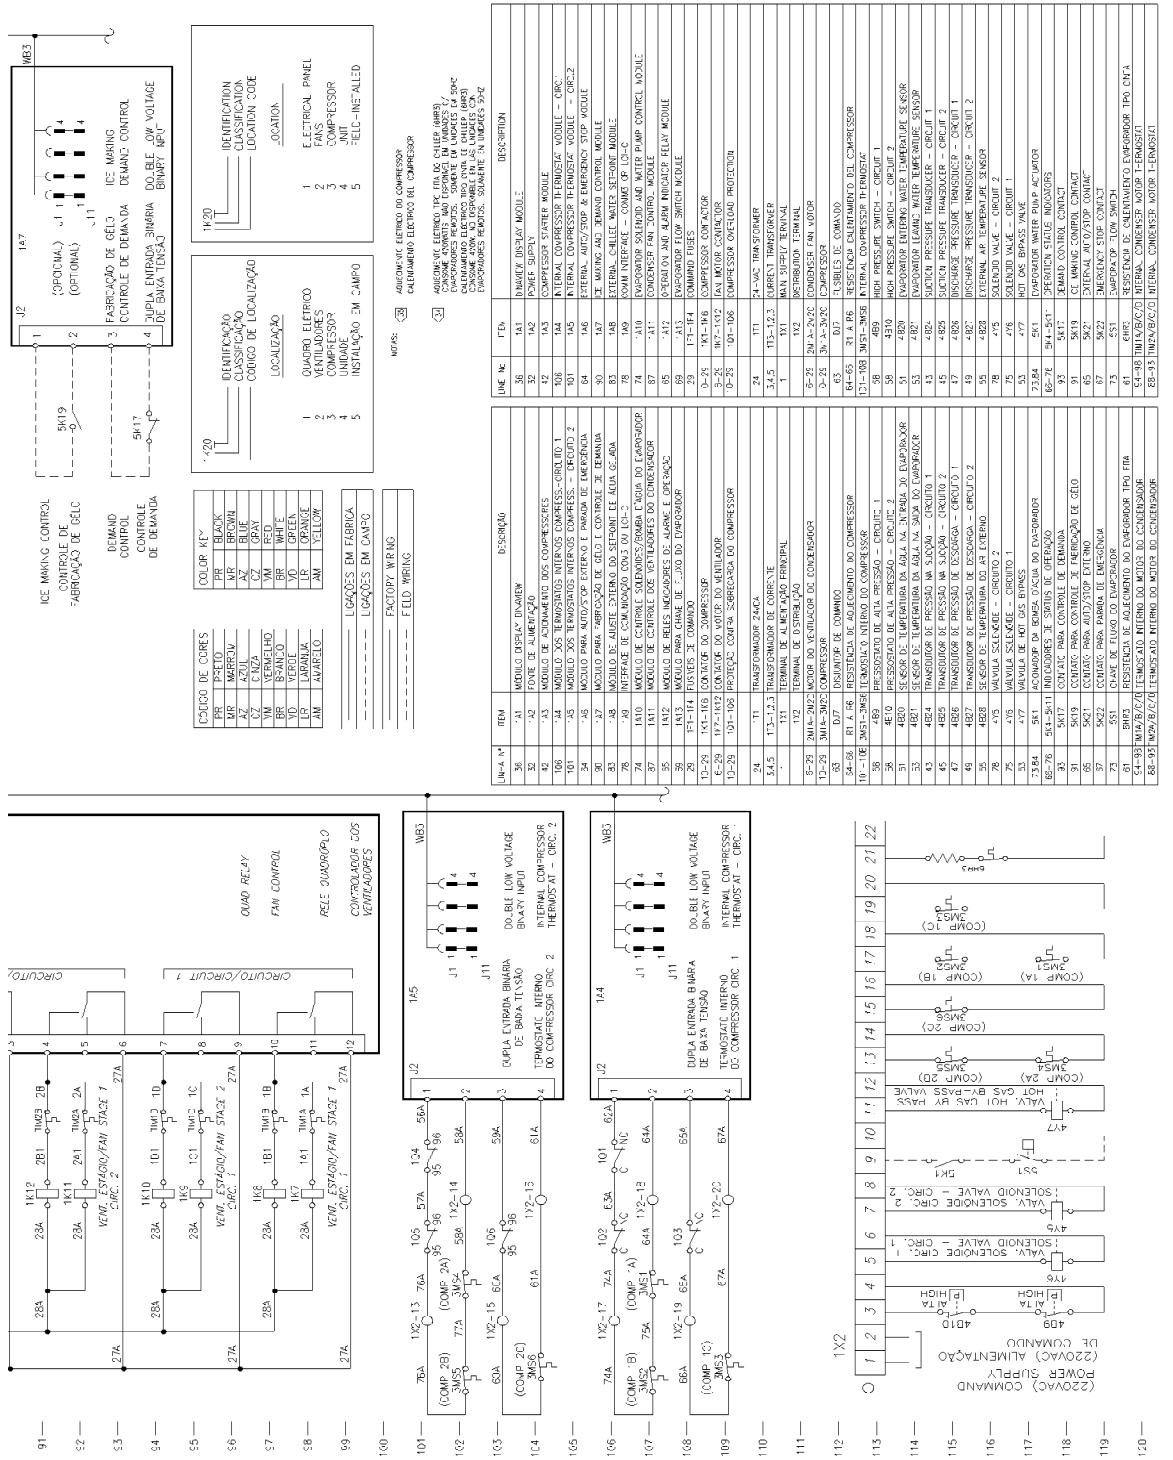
91
92
93
94
95
96
97
98
99
100
101
102
103
104
105
106
107
108
109
110
111
112
113
114
115
116
117
118
119
120

1X2

(220VAC) COMMAND POWER SUPPLY
(220VAC) ALIMENTAÇÃO DE COMANDO

4B10 ALTA HIGH
4B9 ALTA HIGH

1Y6 VALV. SOLENOIDE CIRC. 1 SOLENOID VALVE - CIRC. 1
4Y6 VALV. SOLENOIDE CIRC. 2 SOLENOID VALVE - CIRC. 2
5K1
5S1
4Y7 VALV. HOT GAS BY PASS HOT GAS BY-PASS VALVE
(COMP 2A) 3MS4
(COMP 2B) 3MS5
(COMP 2C) 3MS6
(COMP 1A) 3MS1
(COMP 1B) 3MS2
(COMP 1C) 3MS3
6HR3

| 1 | 2 | 3 | 4 | 5 | 6 | 7 | 8 | 9 | 10 | 11 | 12 | 13 | 14 | 15 | 16 | 17 | 18 | 19 | 20 | 21 | 22 |

28A 1K12 2B1 1M23 2B 28A 1K11 2A1 1M2A 2A VENT. ESTÁGIO/FAN STAGE 1 CIRC. 2
28A 1K10 1D1 1M1D 1D 28A 1K9 1C1 1M1C 1C VENT. ESTÁGIO/FAN STAGE 2 CIRC. 1
28A 1K8 1B1 1M1B 1B 28A 1K7 1A1 1M1A 1A VENT. ESTÁGIO/FAN STAGE 1 CIRC. 1
27A

3 4 5 6 7 8 9 10 11 12
CIRCUITO/CIRCUIT 1
CIRCUITO/
QUAD RELAY
FAN CONTROL
RELÉ QUADRÚPLO
CONTROLADOR DOS VENTILADORES

76A 1X2-13 (COMP 2B) 3MS5 77A 76A 105 57A 95 96 (COMP 2A) 3MS4 58A 1X2-14 56A 104 95 96 58A
60A 1X2-15 (COMP 2C) 3MS6 6CA 106 95 96 61A 1X2-15 59A 61A
74A 1X2-17 (COMP 1B) 3MS2 75A 7CA 102 C NC 63A (COMP 1A) 3MS1 64A 1X2-18 62A 101 C NC 64A
66A 1X2-19 (COMP 1C) 3MS3 65A 103 C NC 67A 1X2-22 65A 67A

J2 1A5 WB3
1 2 3 4
DUPLA ENTRADA BINÁRIA DE BAIXA TENSÃO
TERMOSTATO INTERNO DO COMPRESSOR CIRC. 2
J1 J11
DOUBLE LOW VOLTAGE BINARY INPUT
INTERNAL COMPRESSOR THERMOSTAT - CIRC. 2

J2 1A4 WB3
1 2 3 4
DUPLA ENTRADA BINÁRIA DE BAIXA TENSÃO
TERMOSTATO INTERNO DO COMPRESSOR CIRC. 1
J1 J11
DOUBLE LOW VOLTAGE BINARY INPUT
INTERNAL COMPRESSOR THERMOSTAT - CIRC. 1

ICE MAKING CONTROL
CONTROLE DE FABRICAÇÃO DE GELO
DEMAND CONTROL
CONTROLE DE DEMANDA
5K19
5K17
J2 1A7 WB3
1 2 3 4
(OPCIONAL) (OPTIONAL) J1 J11
FABRICAÇÃO DE GELO
CONTROLE DE DEMANDA
ICE MAKING
DEMAND CONTROL
DUPLA ENTRADA BINÁRIA DE BAIXA TENSÃO
DOUBLE LOW VOLTAGE BINARY INPUT

| CÓDIGO DE CORES | |
|---|---|
| PR | PRETO |
| MR | MARROM |
| AZ | AZUL |
| CZ | CINZA |
| VM | VERMELHO |
| BR | BRANCO |
| VD | VERDE |
| LR | LARANJA |
| AM | AMARELO |

| COLOR KEY | |
|---|---|
| PR | BLACK |
| MR | BROWN |
| AZ | BLUE |
| CZ | GRAY |
| VM | RED |
| BR | WHITE |
| VD | GREEN |
| LR | ORANGE |
| AM | YELLOW |

LIGAÇÕES EM FÁBRICA
LIGAÇÕES EM CAMPO
FACTORY WIRING
FIELD WIRING

1K20
IDENTIFICAÇÃO
CLASSIFICAÇÃO
CÓDIGO DE LOCALIZAÇÃO
LOCALIZAÇÃO
1 QUADRO ELÉTRICO
2 VENTILADORES
3 COMPRESSOR
4 UNIDADE
5 INSTALAÇÃO EM CAMPO

1K20
IDENTIFICATION
CLASSIFICATION
LOCATION CODE
LOCATION
1 ELECTRICAL PANEL
2 FANS
3 COMPRESSOR
4 UNIT
5 FIELD-INSTALLED

NOTAS: 28 ADICIONAIS ELÉTRICO DO COMPRESSOR
CALENTAMIENTO ELÉCTRICO DEL COMPRESSOR
34 AQUECIMENTO ELÉTRICO TIPO FITA DO CHILLER (6HR3)
CONSUME CORRENTE. NÃO DISPONÍVEL EM UNIDADES C/ EVAPORADORES REMOTOS. SOMENTE EM UNIDADES DE 50HZ
CALENTAMIENTO ELÉCTRICO TIPO CINTA EL CHILLER (6HR3)
CONSUME CORRIENTE. NO DISPONIBLE EN LAS UNIDADES CON EVAPORADORES REMOTOS. SOLAMENTE EN UNIDADES 50HZ

| LINHA Nº | ITEM | DESCRIÇÃO |
|---|---|---|
| 36 | 1A1 | MÓDULO DISPLAY EDVIEW |
| 32 | 1A2 | FONTE DE ALIMENTAÇÃO |
| 42 | 1A3 | MÓDULO DE ACIONAMENTO DOS COMPRESSORES |
| 106 | 1A4 | MÓDULO DOS TERMOSTATOS INTERNOS COMPRESS.-CIRCUITO 1 |
| 101 | 1A5 | MÓDULO DOS TERMOSTATOS INTERNOS COMPRESS. - CIRCUITO 2 |
| 64 | 1A6 | MÓDULO PARA AUTO/STOP EXTERNO E PARADA DE EMERGÊNCIA |
| 90 | 1A7 | MÓDULO PARA FABRICAÇÃO DE GELO E CONTROLE DE DEMANDA |
| 83 | 1A8 | MÓDULO DE AJUSTE EXTERNO DO SETPOINT DE ÁGUA GELADA |
| 78 | 1A9 | INTERFACE DE COMUNICAÇÃO COM3 OU LCI-C |
| 87 | 1A10 | MÓDULO DE CONTROLE SOLENOIDES/BOMBA D'ÁGUA DO EVAPORADOR |
| 87 | 1A11 | MÓDULO DE CONTROLE DOS VENTILADORES DO CONDENSADOR |
| 65 | 1A12 | MÓDULO DE RELÉS INDICADORES DE ALARME E OPERAÇÃO |
| 69 | 1A13 | MÓDULO PARA CHAVE DE FLUXO DO EVAPORADOR |
| 29 | 1F1-1F4 | FUSÍVEIS DE COMANDO |
| 0-29 | 1K1-1K6 | CONTATOR DO COMPRESSOR |
| 6-29 | 1K7-1K12 | CONTATOR DO MOTOR DO VENTILADOR |
| 0-29 | 1O1-1O6 | PROTEÇÃO CONTRA SOBRECARGA DO COMPRESSOR |
| 24 | 1T1 | TRANSFORMADOR 24VCA |
| 3,4,5 | 1T3-1,2,3 | TRANSFORMADOR DE CORRENTE |
| 1 | 1X1 | TERMINAL DE ALIMENTAÇÃO PRINCIPAL |
| | 1X2 | TERMINAL DE DISTRIBUIÇÃO |
| 6-29 | 2M1A-2M2C | MOTOR DO VENTILADOR DO CONDENSADOR |
| 0-29 | 3M1A-3M2C | COMPRESSOR |
| 63 | DJ7 | DISJUNTOR DE COMANDO |
| 64-65 | R1 A R6 | RESISTÊNCIA DE AQUECIMENTO DO COMPRESSOR |
| 10-108 | 3MS1-3MS6 | TERMOSTATO INTERNO DO COMPRESSOR |
| 58 | 4B9 | PRESSOSTATO DE ALTA PRESSÃO - CIRCUITO 1 |
| 58 | 4B10 | PRESSOSTATO DE ALTA PRESSÃO - CIRCUITO 2 |
| 50 | 4B20 | SENSOR DE TEMPERATURA DA ÁGUA NA ENTRADA DO EVAPORADOR |
| 53 | 4B21 | SENSOR DE TEMPERATURA DA ÁGUA NA SAÍDA DO EVAPORADOR |
| 43 | 4B24 | TRANSDUTOR DE PRESSÃO NA SUCÇÃO - CIRCUITO 1 |
| 45 | 4B25 | TRANSDUTOR DE PRESSÃO NA SUCÇÃO - CIRCUITO 2 |
| 47 | 4B26 | TRANSDUTOR DE PRESSÃO DE DESCARGA - CIRCUITO 1 |
| 49 | 4B27 | TRANSDUTOR DE PRESSÃO DE DESCARGA - CIRCUITO 2 |
| 55 | 4B28 | SENSOR DE TEMPERATURA DO AR EXTERNO |
| 78 | 4Y5 | VÁLVULA SOLENOIDE - CIRCUITO 2 |
| 75 | 4Y6 | VÁLVULA SOLENOIDE - CIRCUITO 1 |
| 74 | 4Y7 | VÁLVULA DE HOT GAS BY PASS |
| 73,84 | 5K1 | ACIONADOR DA BOMBA D'ÁGUA DO EVAPORADOR |
| 66-76 | 5K4-5K11 | INDICADORES DE STATUS DE OPERAÇÃO |
| 93 | 5K17 | CONTATO PARA CONTROLE DE DEMANDA |
| 91 | 5K19 | CONTATO PARA CONTROLE DE FABRICAÇÃO DE GELO |
| 65 | 5K21 | CONTATO PARA AUTO/STOP EXTERNO |
| 66 | 5K22 | CONTATO PARA PARADA DE EMERGÊNCIA |
| 73 | 5S1 | CHAVE DE FLUXO DO EVAPORADOR |
| 61 | 6HR3 | RESISTÊNCIA DE AQUECIMENTO DO EVAPORADOR TIPO FITA |
| 64-93 | 1M1A/B/C/D | TERMOSTATO INTERNO DO MOTOR DO CONDENSADOR |
| 88-93 | 1M2A/B/C/D | TERMOSTATO INTERNO DO MOTOR DO CONDENSADOR |

| LINE No | ITEM | DESCRIPTION |
|---|---|---|
| 36 | 1A1 | DYNAVIEW DISPLAY MODULE |
| 32 | 1A2 | POWER SUPPLY |
| 42 | 1A3 | COMPRESSOR STARTER MODULE |
| 106 | 1A4 | INTERNAL COMPRESSOR THERMOSTAT MODULE - CIRC. 1 |
| 101 | 1A5 | INTERNAL COMPRESSOR THERMOSTAT MODULE - CIRC. 2 |
| 64 | 1A6 | EXTERNAL AUTO/STOP & EMERGENCY STOP MODULE |
| 90 | 1A7 | ICE MAKING AND DEMAND CONTROL MODULE |
| 83 | 1A8 | EXTERNAL CHILLED WATER SETPOINT MODULE |
| 78 | 1A9 | COMM INTERFACE - COMM3 OR LCI-C |
| 87 | 1A10 | EVAPORATOR SOLENOID AND WATER PUMP CONTROL MODULE |
| 87 | 1A11 | CONDENSER FAN CONTROL MODULE |
| 65 | 1A12 | OPERATION AND ALARM INDICATOR RELAY MODULE |
| 69 | 1A13 | EVAPORATOR FLOW SWITCH MODULE |
| 29 | 1F1-1F4 | COMMAND FUSES |
| 0-29 | 1K1-1K6 | COMPRESSOR CONTACTOR |
| 3-29 | 1K7-1K12 | FAN MOTOR CONTACTOR |
| 0-29 | 1O1-1O6 | COMPRESSOR OVERLOAD PROTECTION |
| 24 | 1T1 | 24-VAC TRANSFORMER |
| 3,4,5 | 1T3-1,2,3 | CURRENT TRANSFORMER |
| 1 | 1X1 | MAIN SUPPLY TERMINAL |
| | 1X2 | DISTRIBUTION TERMINAL |
| 6-29 | 2M1A-2M2C | CONDENSER FAN MOTOR |
| 0-29 | 3M1A-3M2C | COMPRESSOR |
| 63 | DJ7 | FUSIBLES DE COMANDO |
| 64-65 | R1 A R6 | RESISTENCIA CALENTAMIENTO DEL COMPRESSOR |
| 121-108 | 3MS1-3MS6 | INTERNAL COMPRESSOR THERMOSTAT |
| 58 | 4B9 | HIGH PRESSURE SWITCH - CIRCUIT 1 |
| 58 | 4B10 | HIGH PRESSURE SWITCH - CIRCUIT 2 |
| 50 | 4B20 | EVAPORATOR ENTERING WATER TEMPERATURE SENSOR |
| 53 | 4B21 | EVAPORATOR LEAVING WATER TEMPERATURE SENSOR |
| 43 | 4B24 | SUCTION PRESSURE TRANSDUCER - CIRCUIT 1 |
| 45 | 4B25 | SUCTION PRESSURE TRANSDUCER - CIRCUIT 2 |
| 47 | 4B26 | DISCHARGE PRESSURE TRANSDUCER - CIRCUIT 1 |
| 49 | 4B27 | DISCHARGE PRESSURE TRANSDUCER - CIRCUIT 2 |
| 55 | 4B28 | EXTERNAL AIR TEMPERATURE SENSOR |
| 78 | 4Y5 | SOLENOID VALVE - CIRCUIT 2 |
| 75 | 4Y6 | SOLENOID VALVE - CIRCUIT 1 |
| 74 | 4Y7 | HOT GAS BYPASS VALVE |
| 73,84 | 5K1 | EVAPORATOR WATER PUMP ACTUATOR |
| 66-76 | 5K4-5K11 | OPERATION STATUS INDICATORS |
| 93 | 5K17 | DEMAND CONTROL CONTACT |
| 91 | 5K19 | ICE MAKING CONTROL CONTACT |
| 65 | 5K21 | EXTERNAL AUTO/STOP CONTACT |
| 66 | 5K22 | EMERGENCY STOP CONTACT |
| 73 | 5S1 | EVAPORATOR FLOW SWITCH |
| 61 | 6HR3 | RESISTENCIA DE CALENTAMIENTO EVAPORADOR TIPO CINTA |
| 64-98 | 1M1A/B/C/D | INTERNAL CONDENSER MOTOR THERMOSTAT |
| 88-93 | 1M2A/B/C/D | INTERNAL CONDENSER MOTOR THERMOSTAT |